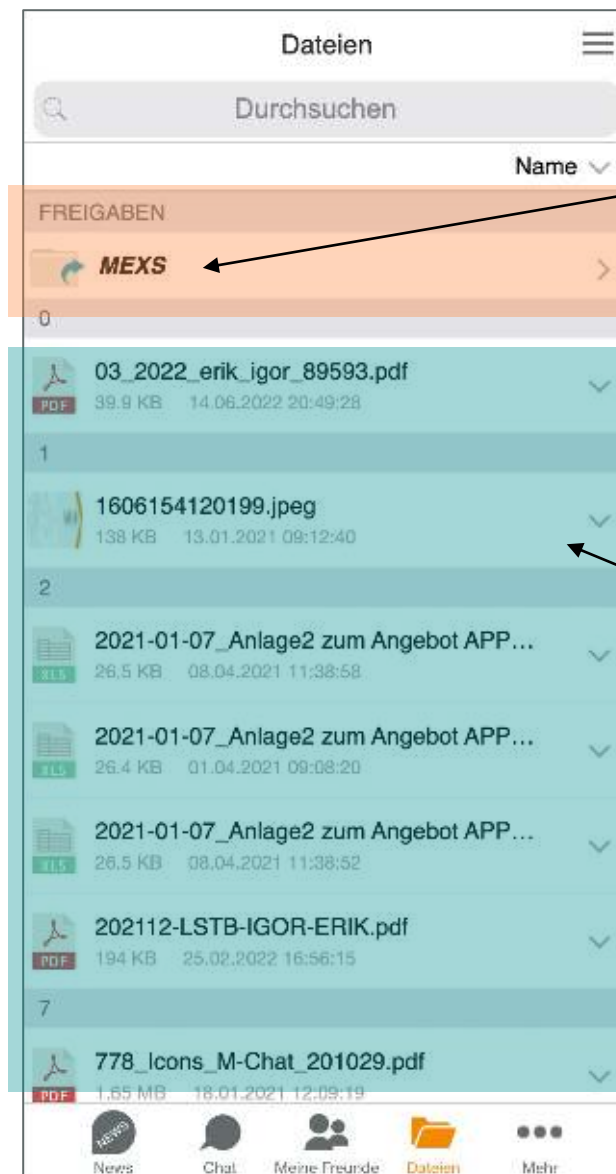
Dateien

Durchsuchen

Name

FREIGABEN

MEXS

0

PDF 03_2022_erik_igor_89593.pdf
39.9 KB 14.06.2022 20:49:28

1

1606154120199.jpeg
138 KB 13.01.2021 09:12:40

2

XLS 2021-01-07_Anlage2 zum Angebot APP...
26.5 KB 08.04.2021 11:38:58

XLS 2021-01-07_Anlage2 zum Angebot APP...
26.4 KB 01.04.2021 09:08:20

XLS 2021-01-07_Anlage2 zum Angebot APP...
26.5 KB 08.04.2021 11:38:52

PDF 202112-LSTB-IGOR-ERIK.pdf
194 KB 25.02.2022 16:56:15

7

PDF 778_Icons_M-Chat_201029.pdf
1.65 MB 18.01.2021 12:09:19

NEWS News Chat Meine Freunde Dateien Mehr